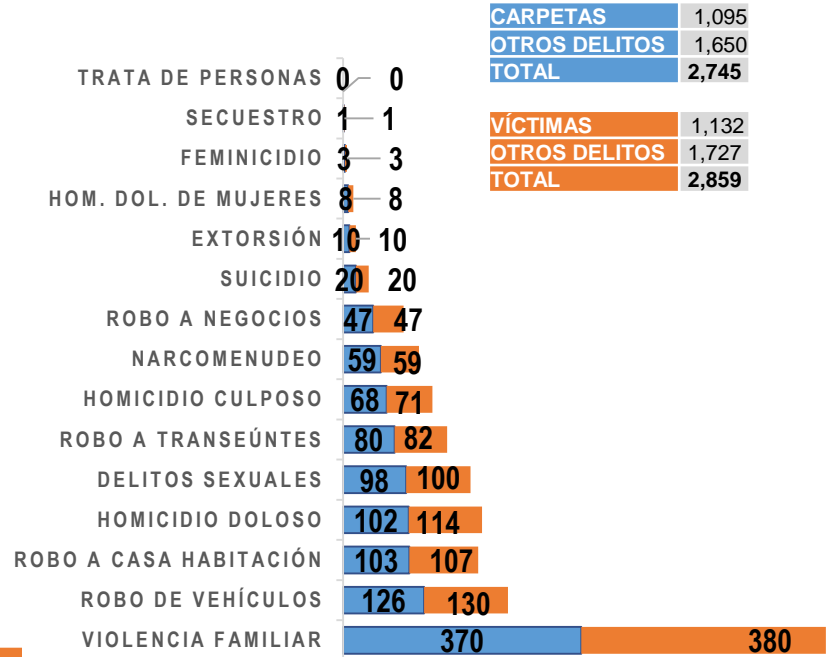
| CARPETAS | 1,095 |
|---|---|
| OTROS DELITOS | 1,650 |
| TOTAL | 2,745 |

| VÍCTIMAS | 1,132 |
|---|---|
| OTROS DELITOS | 1,727 |
| TOTAL | 2,859 |

TRATA DE PERSONAS 0 0
SECUESTRO 1 1
FEMINICIDIO 3 3
HOM. DOL. DE MUJERES 8 8
EXTORSIÓN 10 10
SUICIDIO 20 20
ROBO A NEGOCIOS 47 47
NARCOMENUDEO 59 59
HOMICIDIO CULPOSO 68 71
ROBO A TRANSEÚNTES 80 82
DELITOS SEXUALES 98 100
HOMICIDIO DOLOSO 102 114
ROBO A CASA HABITACIÓN 103 107
ROBO DE VEHÍCULOS 126 130
VIOLENCIA FAMILIAR 370 380